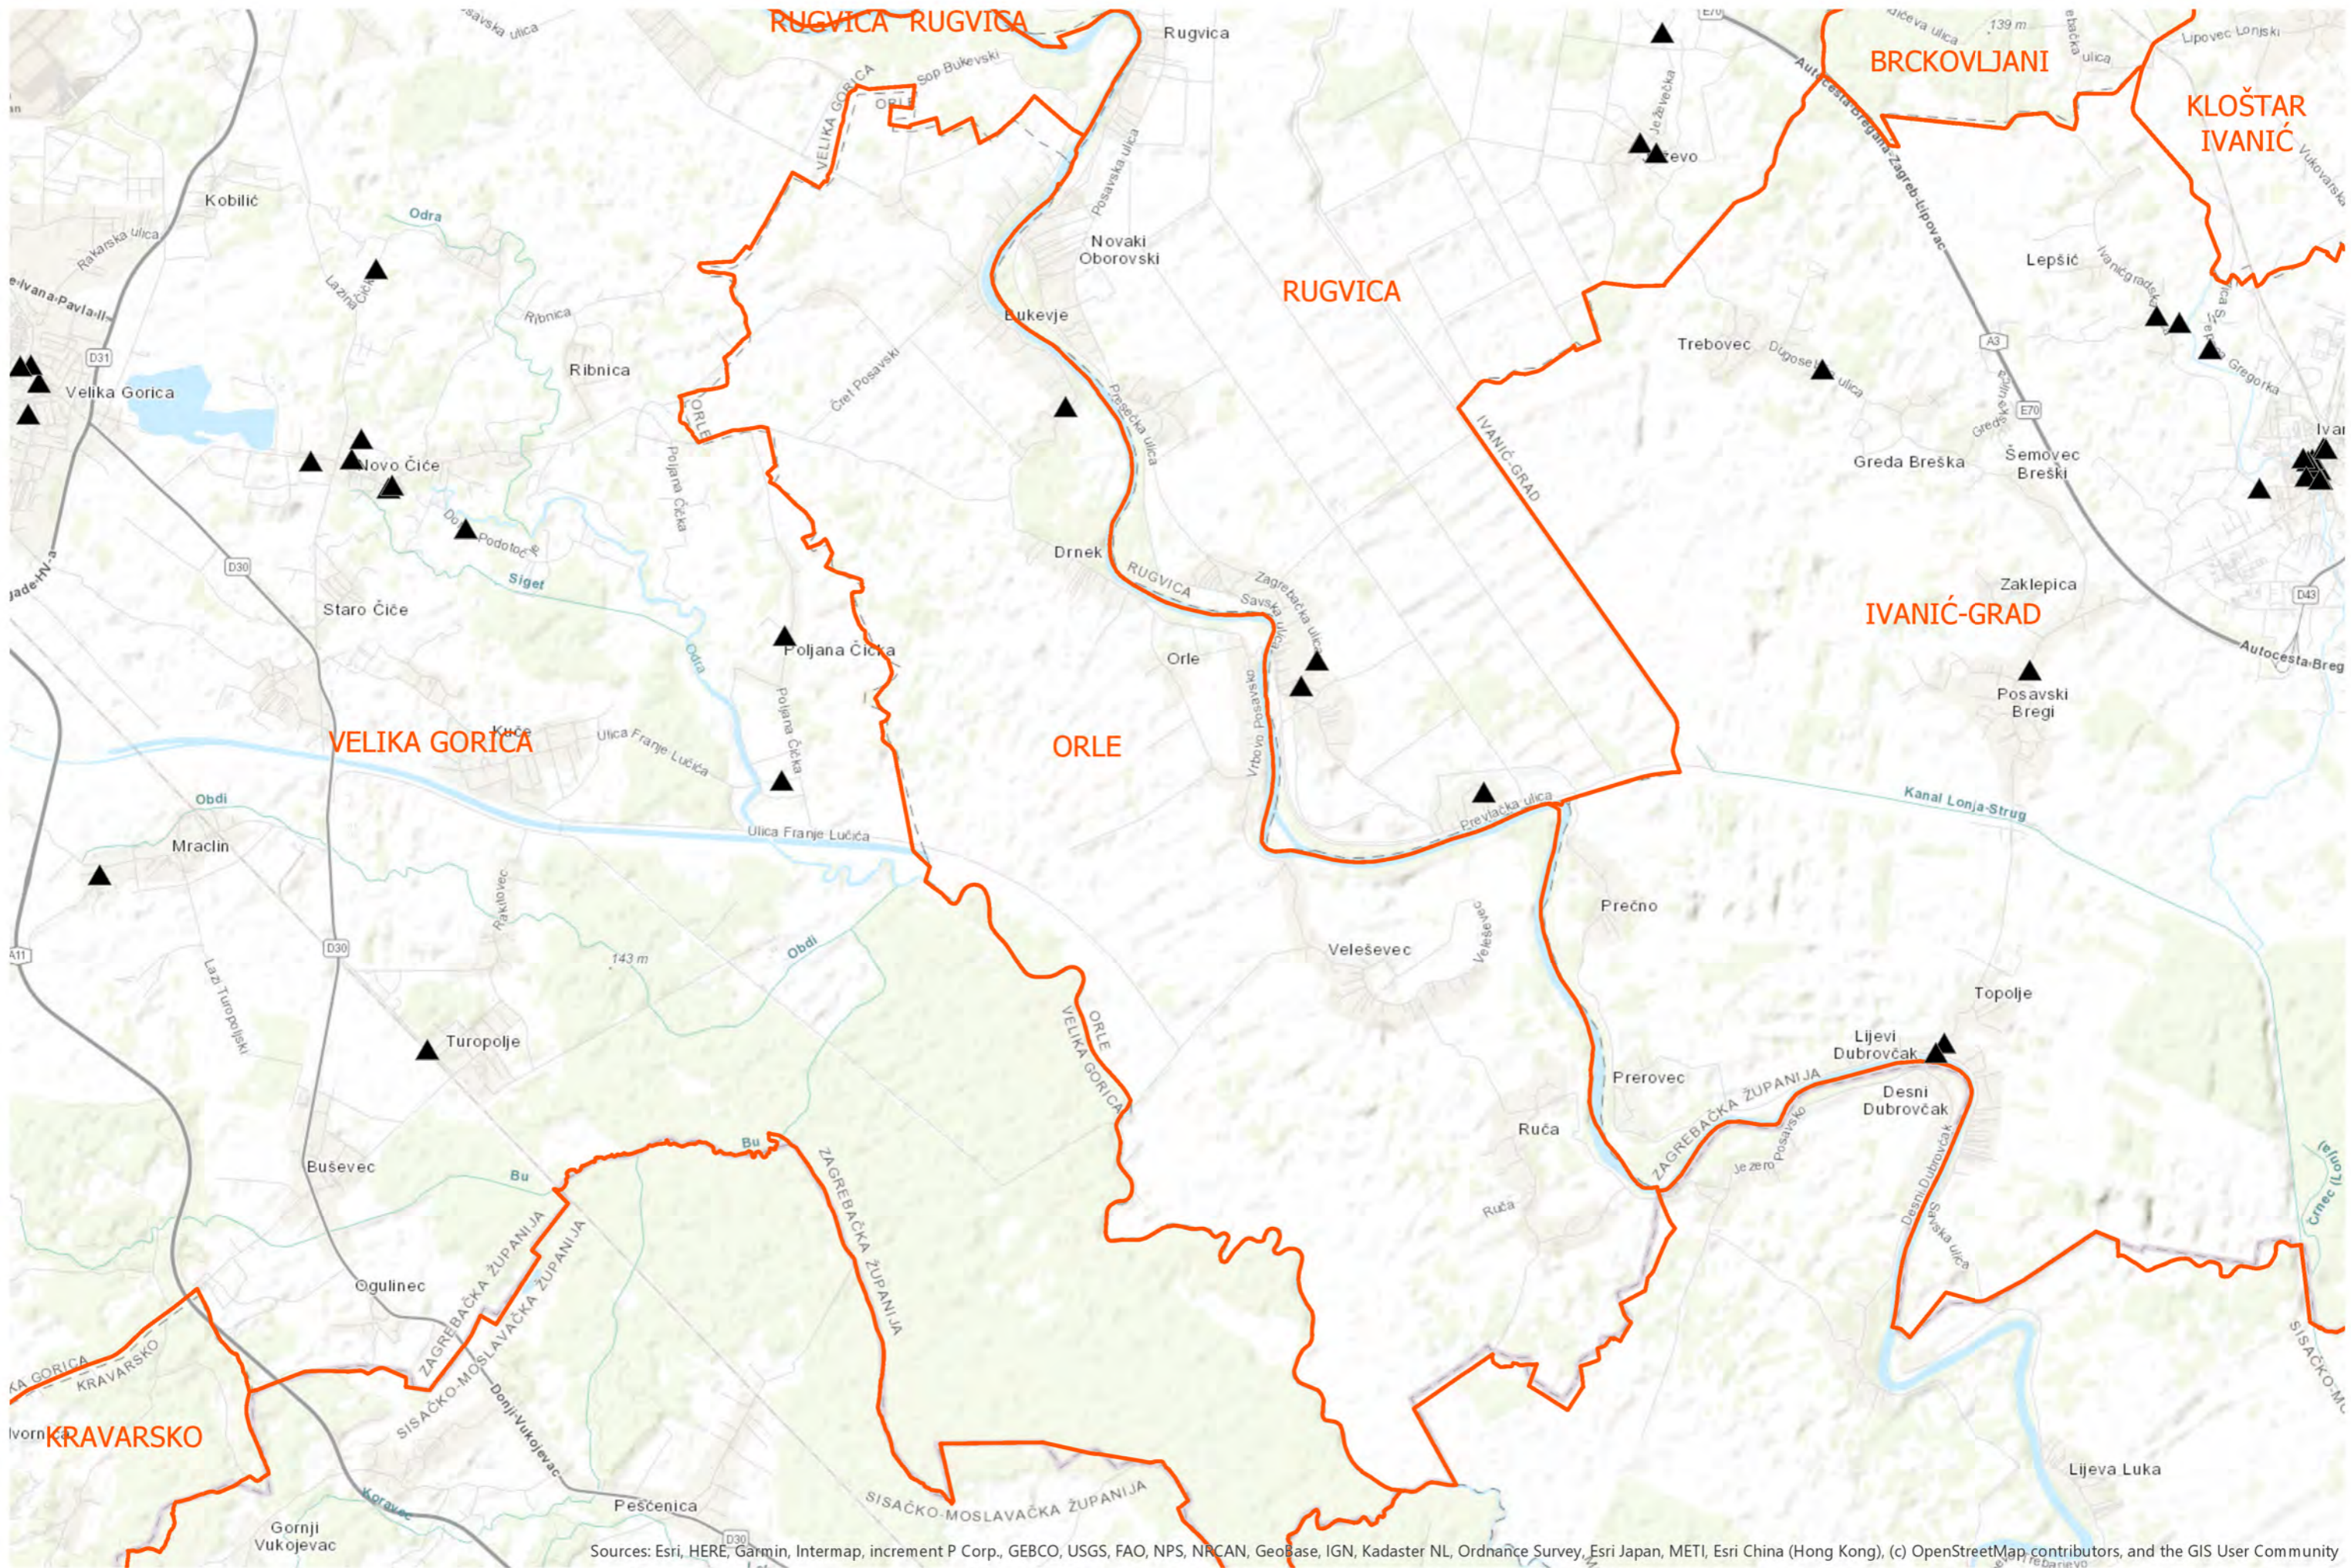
RUGVICA RUGVICA
Savska ulica
Rugvica
BRCKOVLJANI
KLOŠTAR IVANIĆ
139 m
Lipovec Lonjski
E70
Sop Bukevski
VELIKA GORICA
ORLE
Kobilić
Odra
Rakarska ulica
Lazina Čička
Ivana Pavla II
D31
Velika Gorica
Ribnica
Ribnica
Čret Posavski
ORLE
Posavska ulica
Novaki Oborovski
Bukevje
RUGVICA
Ježevačka
Ježevo
Autocesta Bregana-Zagreb-Lipovac
Lepšić
Ivanićgradska
Trebovec
Dugoselska ulica
A3
E70
Gregurka
Novo Čiće
Podotoč
Poljana Čička
Posavečka ulica
IVANIĆ-GRAD
Greda Breška
Šemovec Breški
Ivan
D30
Siget
Drnek
RUGVICA
Zagrebačka ulica
Savska ulica
Zaklepica
IVANIĆ-GRAD
D43
Staro Čiće
Poljana Čička
Odra
Orle
Autocesta Bregana
Posavski Bregi
Poljana Čička
VELIKA GORICA
Kuče
Ulica Franje Lučića
ORLE
Vrbovo Posavsko
Obdi
Prevlačka ulica
Kanal Lonja-Strug
Mraclin
Ulica Franje Lučića
Rakitovec
Prečno
Obdi
143 m
Veleševec
Veleševec
D30
A11
Lazi Turopoljski
Topolje
Turopolje
ORLE
VELIKA GORICA
Lijevi Dubrovčak
Prerovec
Desni Dubrovčak
ZAGREBAČKA ŽUPANIJA
Ruča
Bu
Bu
Buševec
ZAGREBAČKA ŽUPANIJA
Jezero Posavsko
Ruča
Desni Dubrovčak
Savska ulica
Črnec
ZAGREBAČKA ŽUPANIJA
SISAČKO-MOSLAVAČKA ŽUPANIJA
ZAGREBAČKA ŽUPANIJA
Ogulinec
VELIKA GORICA
KRAVARSKO
Donji Vukojevac
SISAČKO-MO
KRAVARSKO
Ivorn
SISAČKO-MOSLAVAČKA ŽUPANIJA
Lijeva Luka
Pešćenica
Gornji Vukojevac
D30
Sources: Esri, HERE, Garmin, Intermap, increment P Corp., GEBCO, USGS, FAO, NPS, NRCAN, GeoBase, IGN, Kadaster NL, Ordnance Survey, Esri Japan, METI, Esri China (Hong Kong), (c) OpenStreetMap contributors, and the GIS User Community